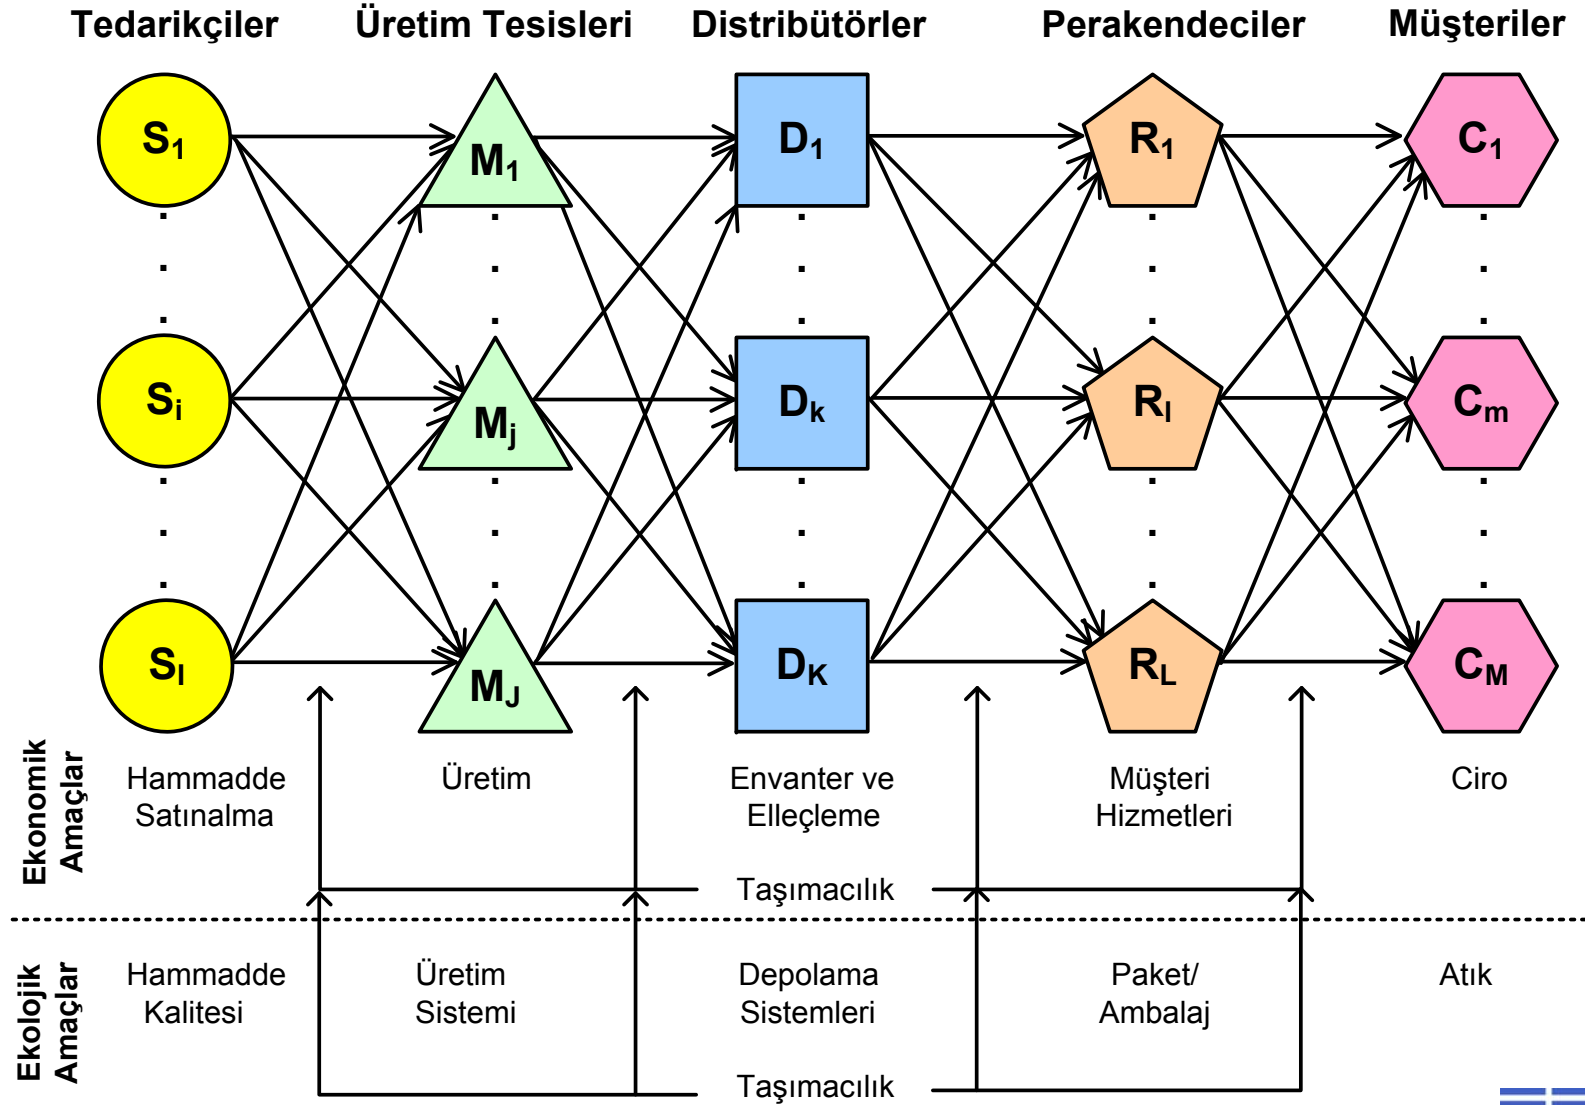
Tedarikçiler Üretim Tesisleri Distribütörler Perakendeciler Müşteriler

$S_1$ $M_1$ $D_1$ $R_1$ $C_1$

$S_i$ $M_j$ $D_k$ $R_l$ $C_m$

$S_I$ $M_J$ $D_K$ $R_L$ $C_M$

Ekonomik Amaçlar

Hammadde Satınalma

Üretim

Envanter ve Elleçleme

Müşteri Hizmetleri

Ciro

Taşımacılık

Ekolojik Amaçlar

Hammadde Kalitesi

Üretim Sistemi

Depolama Sistemleri

Paket/ Ambalaj

Atık

Taşımacılık